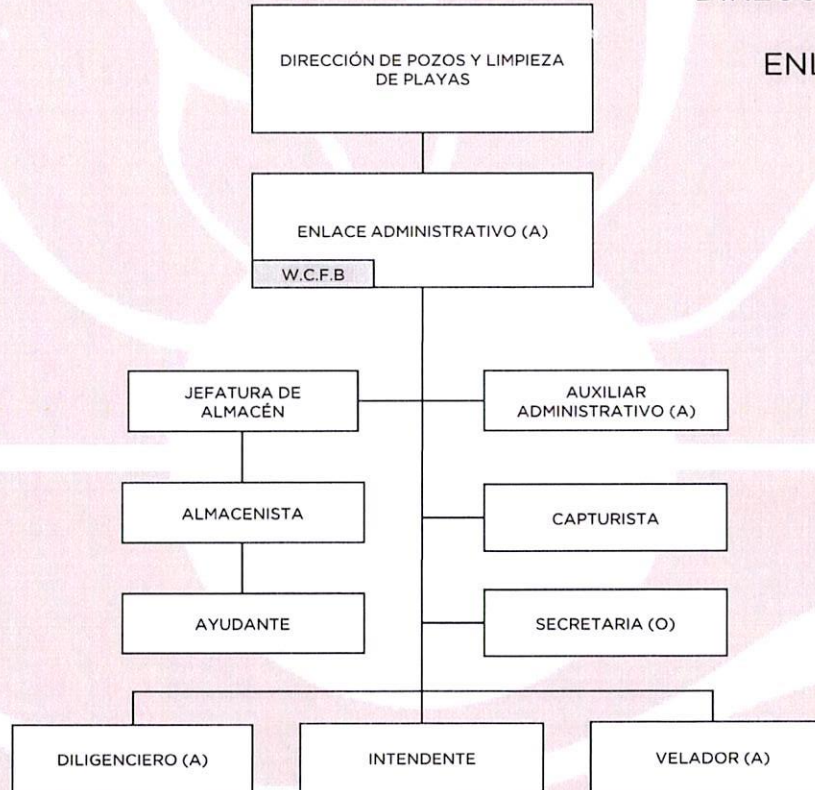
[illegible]

ENL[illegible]

DIRECCIÓN DE POZOS Y LIMPIEZA DE PLAYAS

ENLACE ADMINISTRATIVO (A)

W.C.F.B

JEFATURA DE ALMACÉN

AUXILIAR ADMINISTRATIVO (A)

ALMACENISTA

CAPTURISTA

AYUDANTE

SECRETARIA (O)

DILIGENCIERO (A)

INTENDENTE

VELADOR (A)